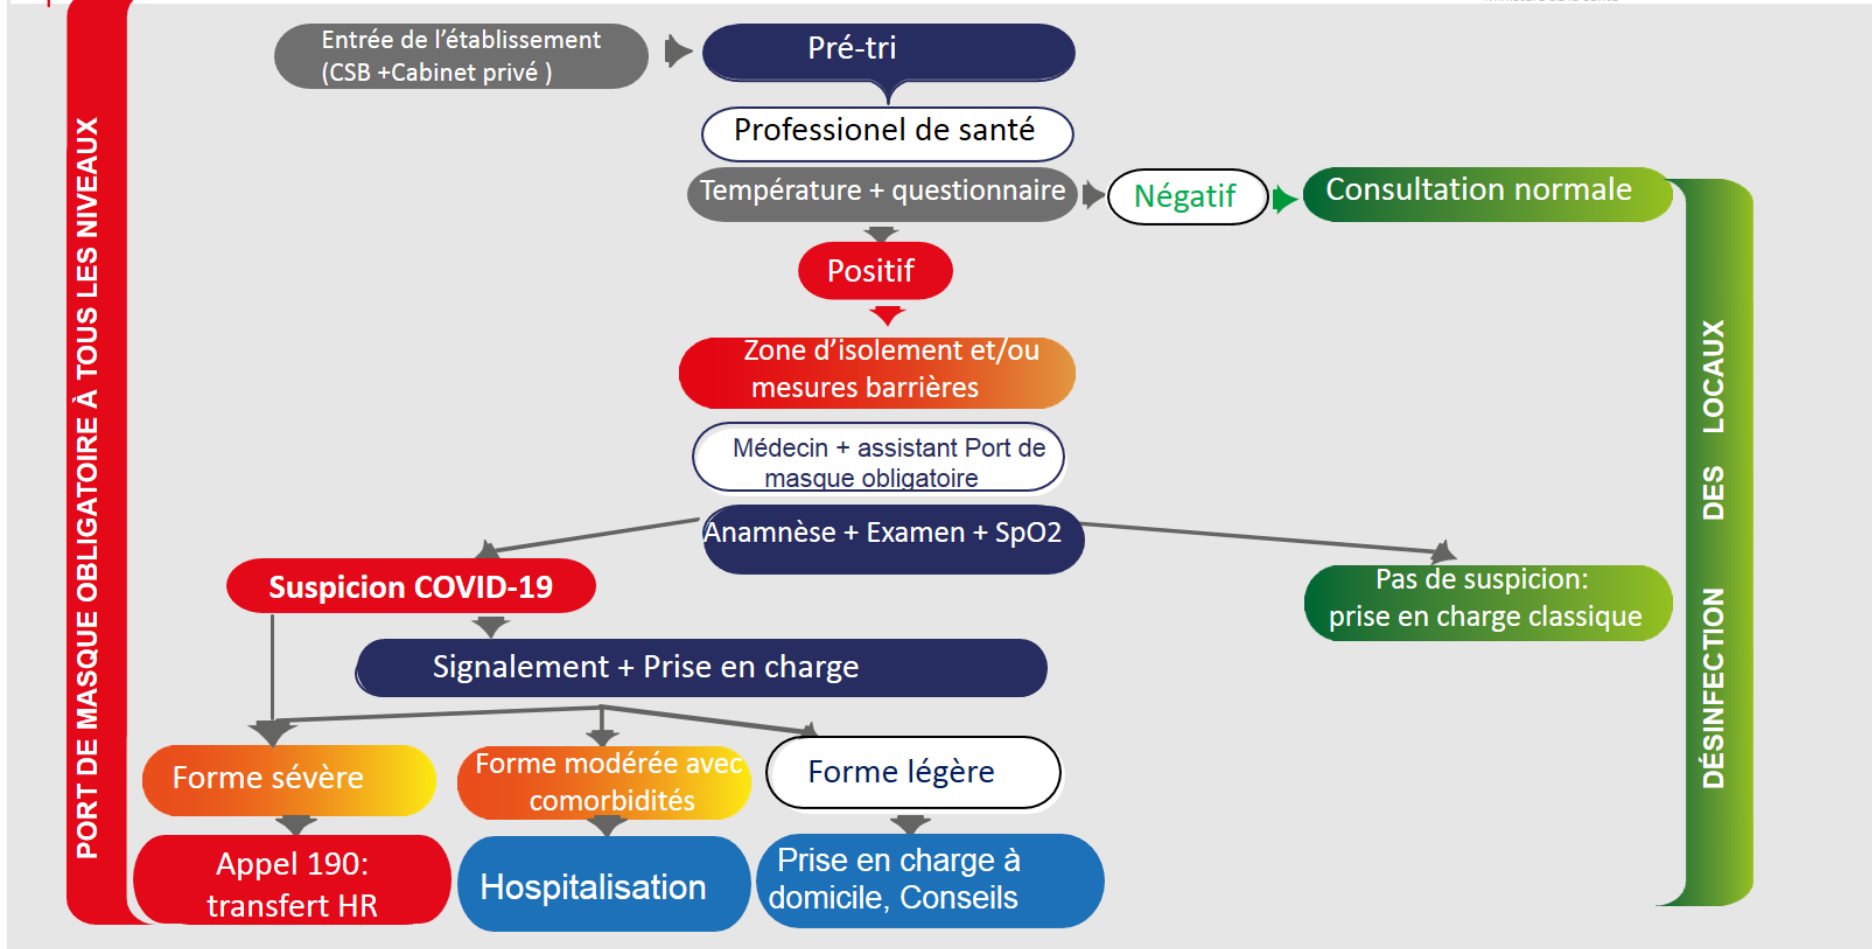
PORT DE MASQUE OBLIGATOIRE À TOUS LES NIVEAUX

Entrée de l'établissement (CSB +Cabinet privé )

Pré-tri

Professionel de santé

Température + questionnaire

Négatif

Consultation normale

Positif

Zone d'isolement et/ou mesures barrières

Médecin + assistant Port de masque obligatoire

Anamnèse + Examen + SpO2

Suspicion COVID-19

Pas de suspicion: prise en charge classique

Signalement + Prise en charge

Forme sévère

Forme modérée avec comorbidités

Forme légère

Appel 190: transfert HR

Hospitalisation

Prise en charge à domicile, Conseils

DÉSINFECTION DES LOCAUX